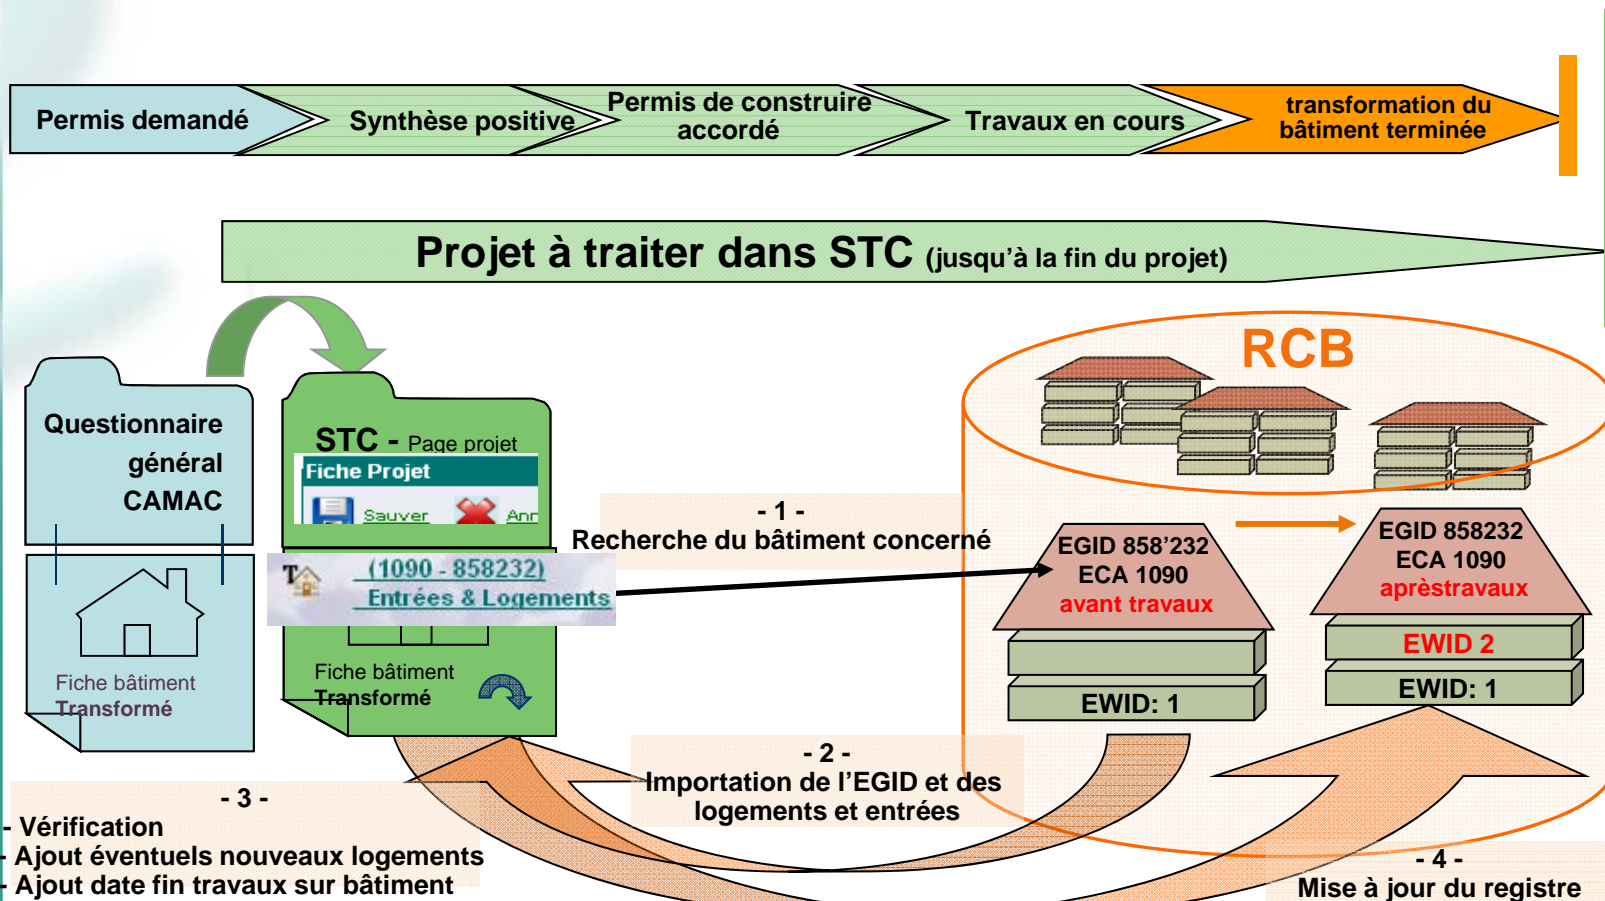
Permis demandé

Synthèse positive

Permis de construire accordé

Travaux en cours

transformation du bâtiment terminée

Projet à traiter dans STC (jusqu'à la fin du projet)

RCB

Questionnaire général CAMAC

Fiche bâtiment Transformé

STC - Page projet

Fiche Projet

Sauver Ann

(1090 - 858232)

Entrées & Logements

Fiche bâtiment Transformé

- 1 -
Recherche du bâtiment concerné

EGID 858'232
ECA 1090
avant travaux

EWID: 1

EGID 858232
ECA 1090
aprèstravaux

EWID 2

EWID: 1

- 2 -
Importation de l'EGID et des logements et entrées

- 3 -
- Vérification
- Ajout éventuels nouveaux logements
- Ajout date fin travaux sur bâtiment

- 4 -
Mise à jour du registre